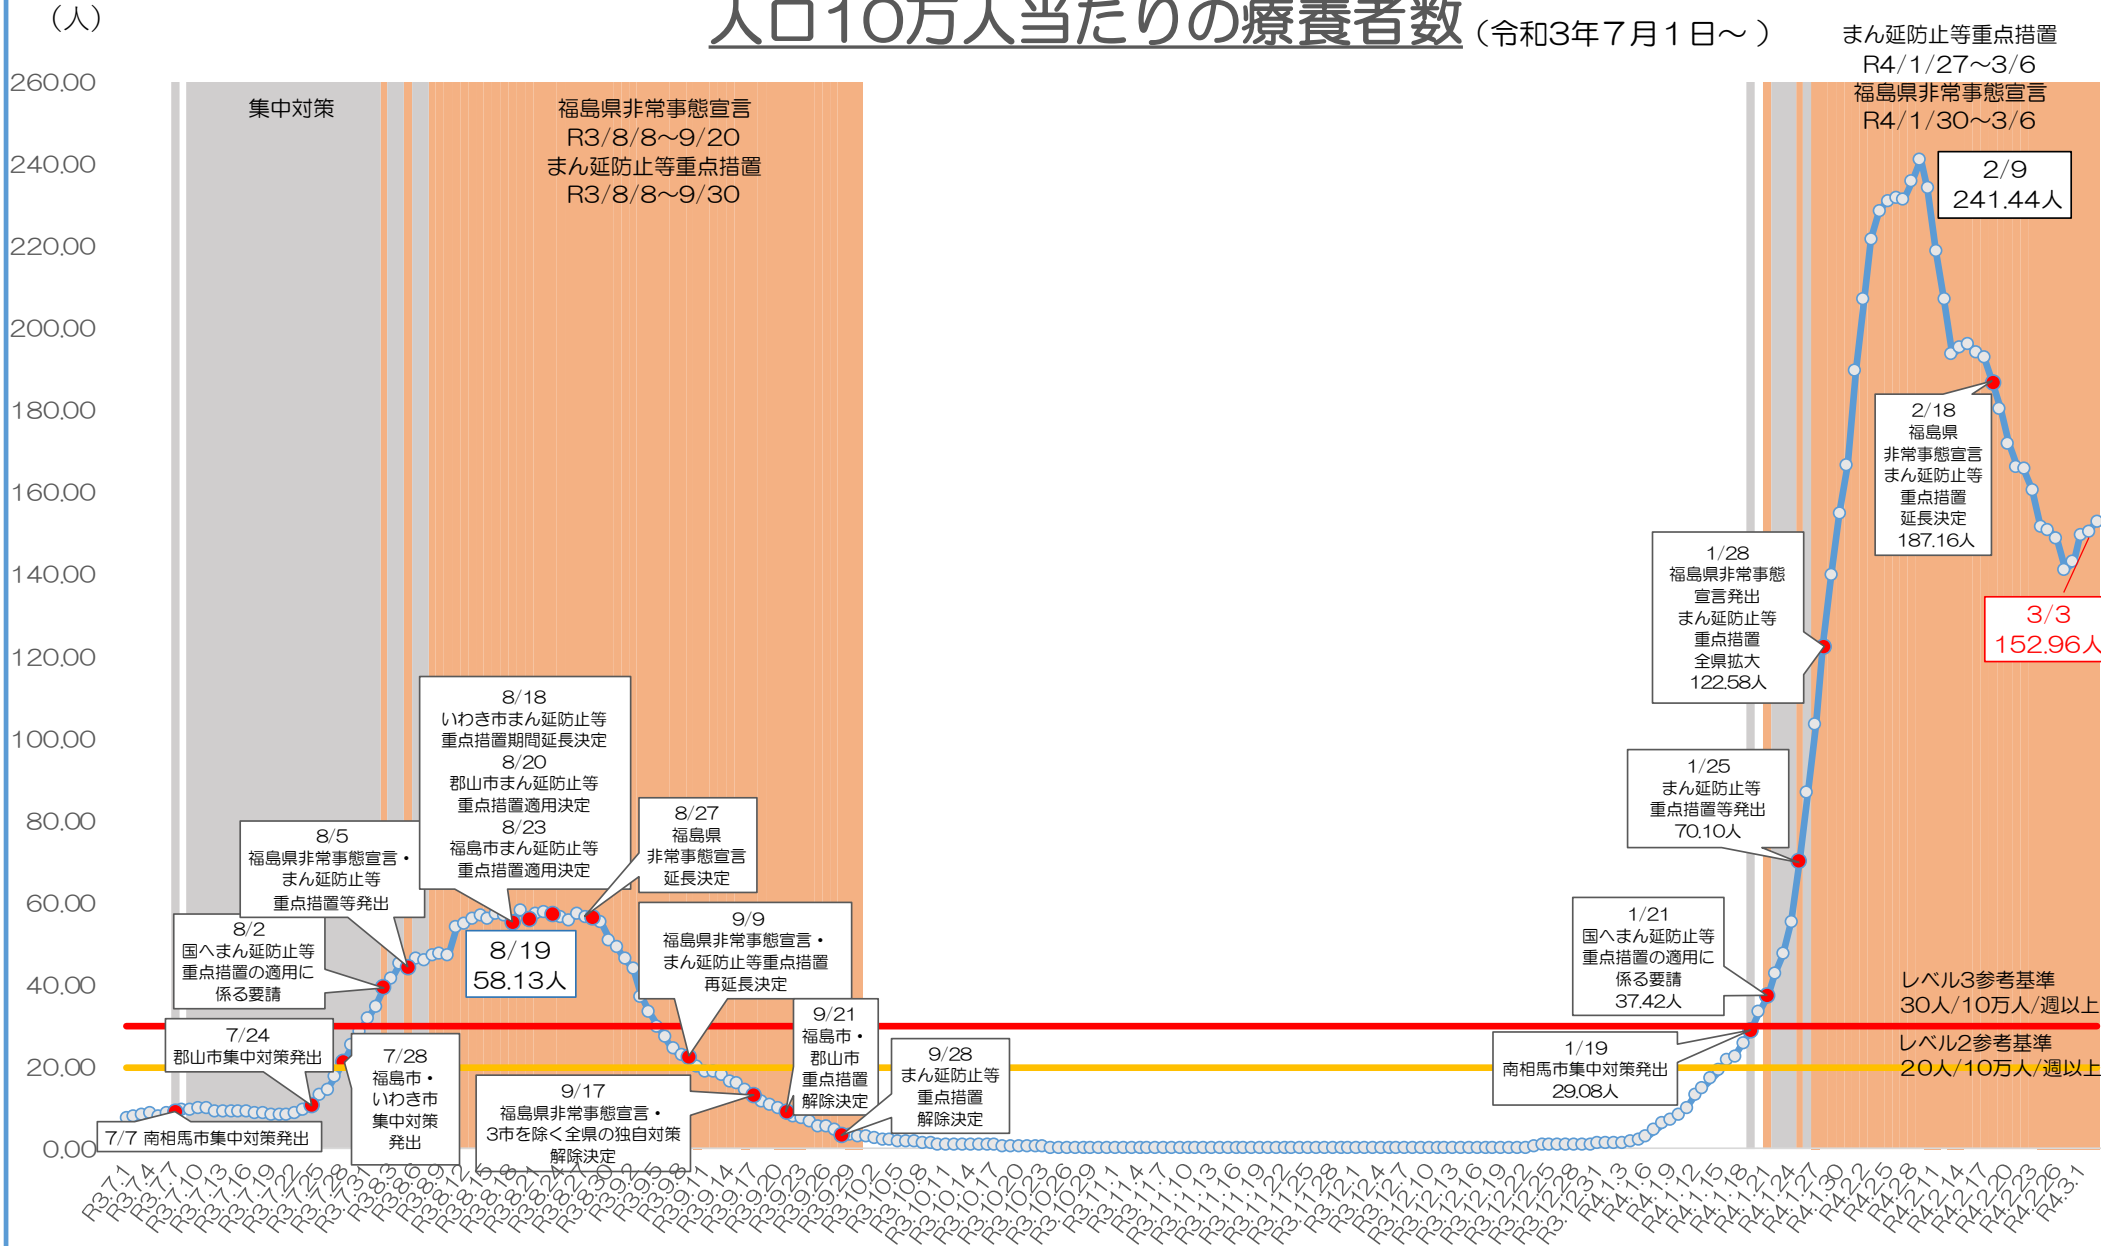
（人）

人口10万人当たりの療養者数（令和3年7月1日～）

まん延防止等重点措置
R4/1/27～3/6
福島県非常事態宣言
R4/1/30～3/6

260.00
240.00
220.00
200.00
180.00
160.00
140.00
120.00
100.00
80.00
60.00
40.00
20.00
0.00

集中対策

福島県非常事態宣言
R3/8/8～9/20
まん延防止等重点措置
R3/8/8～9/30

2/9
241.44人

2/18
福島県
非常事態宣言
まん延防止等
重点措置
延長決定
187.16人

3/3
152.96人

1/28
福島県非常事態
宣言発出
まん延防止等
重点措置
全県拡大
122.58人

1/25
まん延防止等
重点措置等発出
70.10人

1/21
国へまん延防止等
重点措置の適用に
係る要請
37.42人

1/19
南相馬市集中対策発出
29.08人

レベル3参考基準
30人/10万人/週以上

レベル2参考基準
20人/10万人/週以上

8/18
いわき市まん延防止等
重点措置期間延長決定
8/20
郡山市まん延防止等
重点措置適用決定
8/23
福島市まん延防止等
重点措置適用決定

8/27
福島県
非常事態宣言
延長決定

8/5
福島県非常事態宣言・
まん延防止等
重点措置等発出

8/2
国へまん延防止等
重点措置の適用に
係る要請

8/19
58.13人

9/9
福島県非常事態宣言・
まん延防止等重点措置
再延長決定

7/24
郡山市集中対策発出

7/28
福島市・
いわき市
集中対策
発出

9/21
福島市・
郡山市
重点措置
解除決定

9/28
まん延防止等
重点措置
解除決定

9/17
福島県非常事態宣言・
3市を除く全県の独自対策
解除決定

7/7 南相馬市集中対策発出

R3.7.1 R3.7.4 R3.7.7 R3.7.10 R3.7.13 R3.7.16 R3.7.19 R3.7.22 R3.7.25 R3.7.28 R3.7.31 R3.8.3 R3.8.6 R3.8.9 R3.8.12 R3.8.15 R3.8.18 R3.8.21 R3.8.24 R3.8.27 R3.8.30 R3.9.2 R3.9.5 R3.9.8 R3.9.11 R3.9.14 R3.9.17 R3.9.20 R3.9.23 R3.9.26 R3.9.29 R3.10.2 R3.10.5 R3.10.8 R3.10.11 R3.10.14 R3.10.17 R3.10.20 R3.10.23 R3.10.26 R3.10.29 R3.11.1 R3.11.4 R3.11.7 R3.11.10 R3.11.13 R3.11.16 R3.11.19 R3.11.22 R3.11.25 R3.11.28 R3.12.1 R3.12.4 R3.12.7 R3.12.10 R3.12.13 R3.12.16 R3.12.19 R3.12.22 R3.12.25 R3.12.28 R3.12.31 R4.1.3 R4.1.6 R4.1.9 R4.1.12 R4.1.15 R4.1.18 R4.1.21 R4.1.24 R4.1.27 R4.1.30 R4.2.2 R4.2.5 R4.2.8 R4.2.11 R4.2.14 R4.2.17 R4.2.20 R4.2.23 R4.2.26 R4.3.1